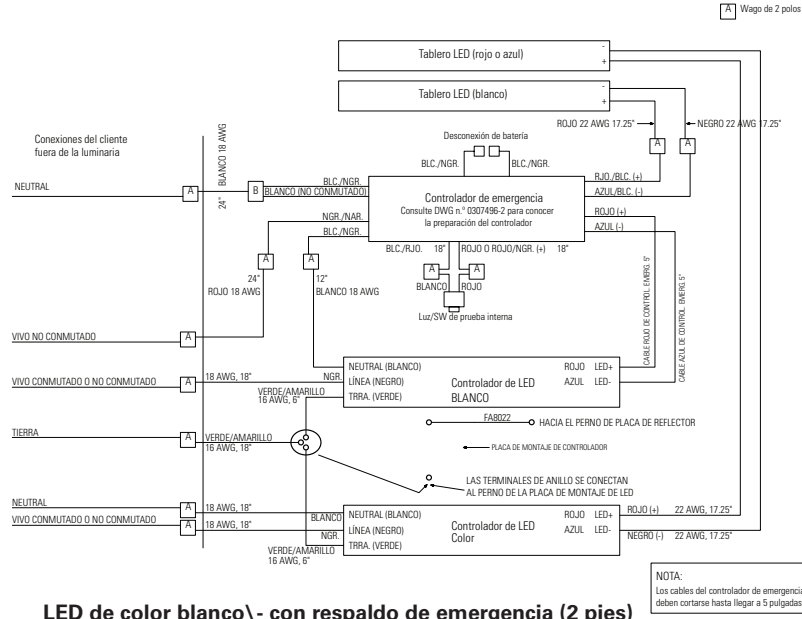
A Wago de 2 polos

Tablero LED (rojo o azul)
-
+

Tablero LED (blanco)
-
+

ROJO 22 AWG 17.25"
NEGRO 22 AWG 17.25"

Conexiones del cliente fuera de la luminaria

BLANCO 18 AWG

Desconexión de batería

BLC./NGR.
BLC./NGR.

NEUTRAL
A
24"
B
BLC./NGR.
BLANCO (NO CONMUTADO)

Controlador de emergencia
Consulte DWG n.° 0307496-2 para conocer la preparación del controlador

RJO./BLC. (+)
AZUL/BLC. (-)
A
A

NGR./NAR.
BLC./NGR.
ROJO (+)
AZUL (-)

BLC./RJO. 18" ROJO O ROJO/NGR. (+) 18"

A
A
24"
ROJO 18 AWG
12"
BLANCO 18 AWG
A
A
BLANCO
ROJO

Luz/SW de prueba interna

CABLE ROJO DE CONTROL EMERG. 5"
CABLE AZUL DE CONTROL EMERG. 5"

VIVO NO CONMUTADO
A

VIVO CONMUTADO O NO CONMUTADO
A
18 AWG, 18"
VERDE/AMARILLO 16 AWG, 6"
NGR.
NEUTRAL (BLANCO)
LÍNEA (NEGRO)
TRRA. (VERDE)
Controlador de LED BLANCO
ROJO LED+
AZUL LED-

FA8022
HACIA EL PERNO DE PLACA DE REFLECTOR

PLACA DE MONTAJE DE CONTROLADOR

TIERRA
A
VERDE/AMARILLO 16 AWG, 18"

LAS TERMINALES DE ANILLO SE CONECTAN AL PERNO DE LA PLACA DE MONTAJE DE LED

NEUTRAL
A
18 AWG, 18"
VIVO CONMUTADO O NO CONMUTADO
A
18 AWG, 18"
BLANCO
NGR.
NEUTRAL (BLANCO)
LÍNEA (NEGRO)
TRRA. (VERDE)
Controlador de LED Color
ROJO LED+
AZUL LED-
ROJO (+) 22 AWG, 17.25"
NEGRO (-) 22 AWG, 17.25"
VERDE/AMARILLO 16 AWG, 6"

NOTA:
Los cables del controlador de emergencia deben cortarse hasta llegar a 5 pulgadas

LED de color blanco\- con respaldo de emergencia (2 pies)